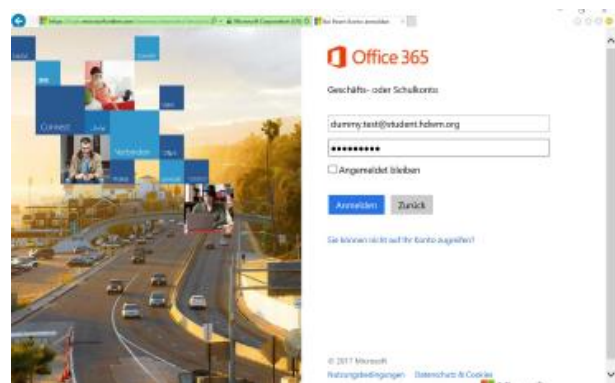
https://login.microsoftonline.com/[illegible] Microsoft Corporation [US] Bei Ihrem Konto anmelden

Office 365

Geschäfts- oder Schulkonto

dummy.test@student.hdem.org

••••••••••

Angemeldet bleiben

Anmelden Zurück

Sie können nicht auf Ihr Konto zugreifen?

Connect
Verbinden

© 2017 Microsoft

Nutzungsbedingungen Datenschutz & Cookies